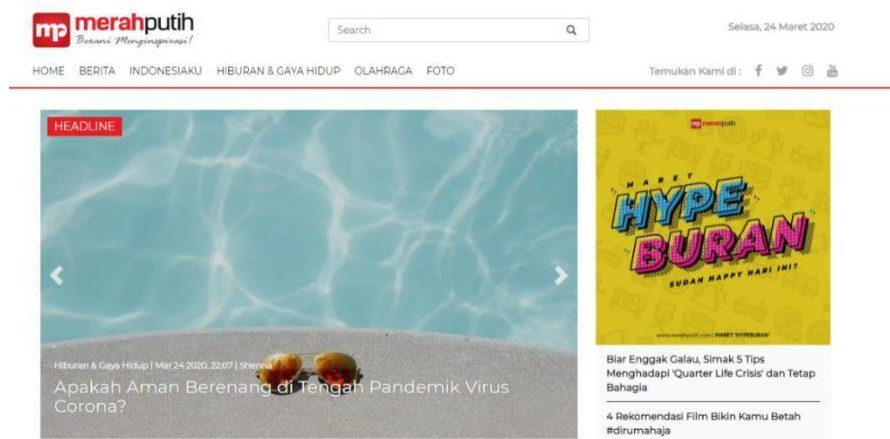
mp merahputih
Berani Menginspirasi!

Search

Selasa, 24 Maret 2020

HOME BERITA INDONESIAKU HIBURAN & GAYA HIDUP OLAHRAGA FOTO

Temukan Kami di :

HEADLINE

Hiburan & Gaya Hidup | Mar 24 2020, 22:07 | Shenna

Apakah Aman Berenang di Tengah Pandemik Virus Corona?

merahputih

MARET

HYPE BURAN

SUDAH HAPPY HARI INI?

www.merahputih.com | MARET HYPEBURAN

Biar Enggak Galau, Simak 5 Tips Menghadapi 'Quarter Life Crisis' dan Tetap Bahagia

4 Rekomendasi Film Bikin Kamu Betah #dirumahaja